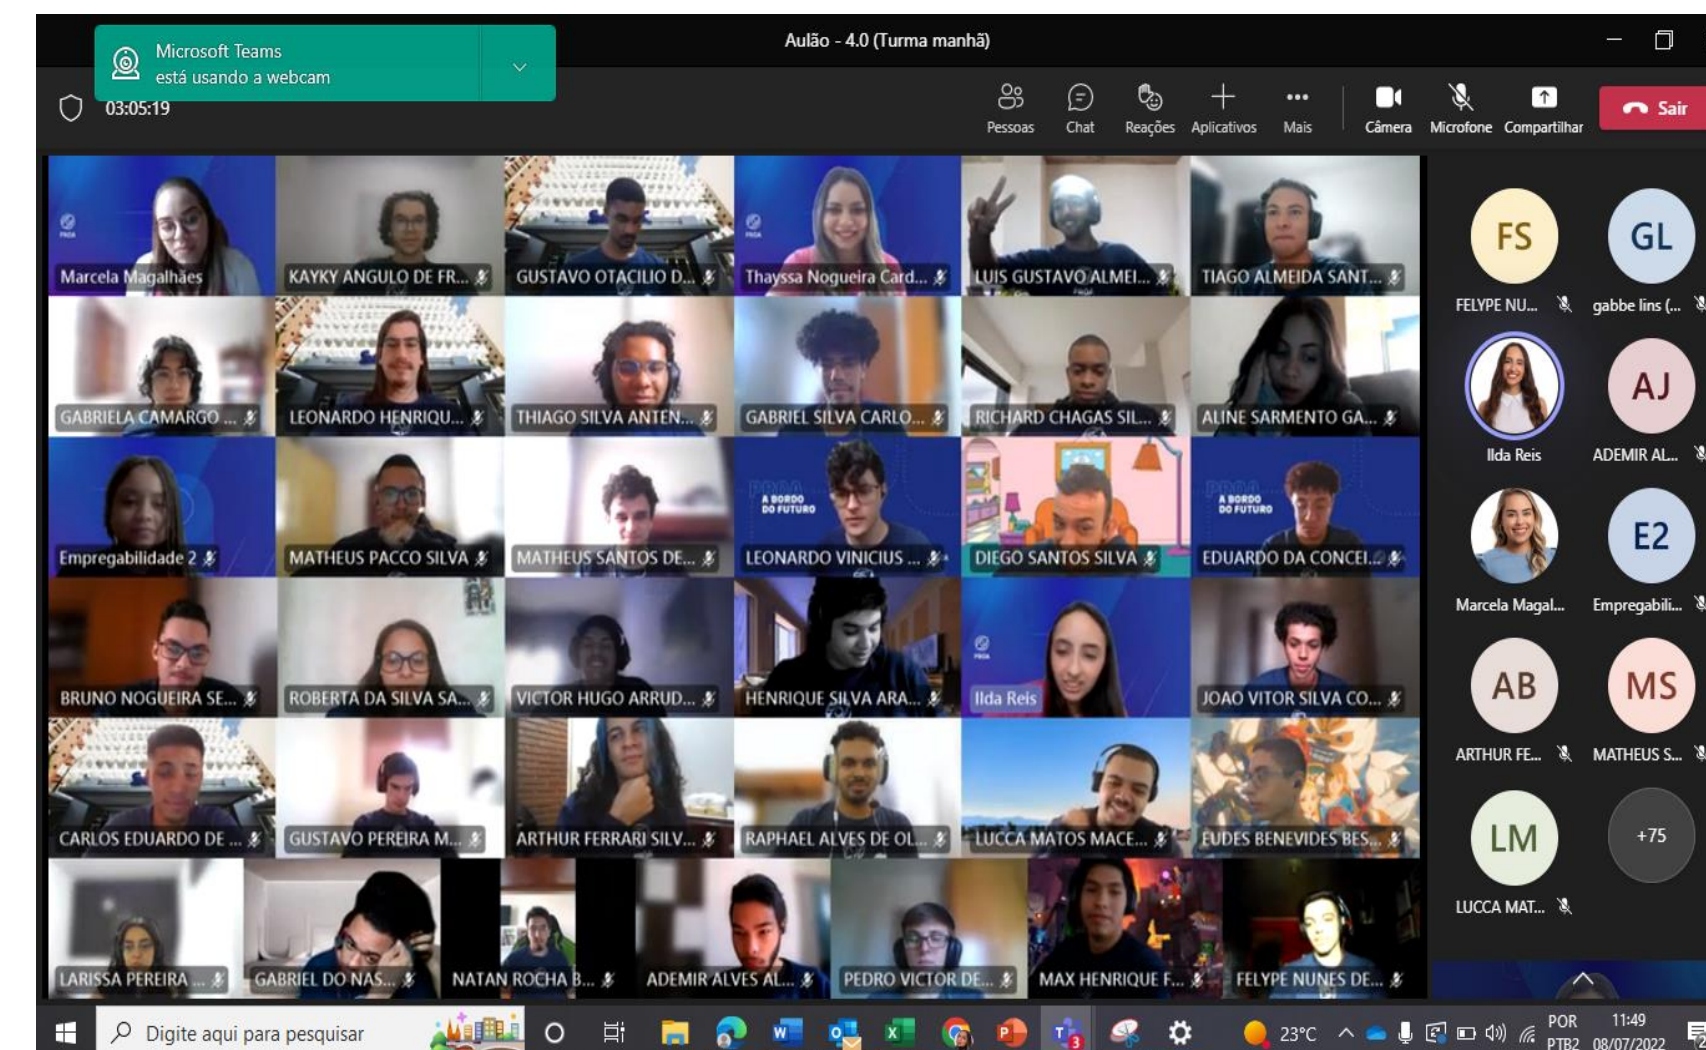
Microsoft Teams
está usando a webcam

Aulão - 4.0 (Turma manhã)

03:05:19

Pessoas Chat Reações Aplicativos Mais Câmera Microfone Compartilhar Sair

Marcela Magalhães
KAYKY ANGULO DE FR...
GUSTAVO OTACILIO D...
Thayssa Nogueira Card...
LUIS GUSTAVO ALMEI...
TIAGO ALMEIDA SANT...
GABRIELA CAMARGO ...
LEONARDO HENRIQU...
THIAGO SILVA ANTEN...
GABRIEL SILVA CARLO...
RICHARD CHAGAS SIL...
ALINE SARMENTO GA...
Empregabilidade 2
MATHEUS PACCO SILVA
MATHEUS SANTOS DE...
A BORDO DO FUTURO
LEONARDO VINICIUS ...
DIEGO SANTOS SILVA
A BORDO DO FUTURO
EDUARDO DA CONCEI...
BRUNO NOGUEIRA SE...
ROBERTA DA SILVA SA...
VICTOR HUGO ARRUD...
HENRIQUE SILVA ARA...
Ilda Reis
JOAO VITOR SILVA CO...
CARLOS EDUARDO DE ...
GUSTAVO PEREIRA M...
ARTHUR FERRARI SILV...
RAPHAEL ALVES DE OL...
LUCCA MATOS MACE...
EUDES BENEVIDES BES...
LARISSA PEREIRA ...
GABRIEL DO NAS...
NATAN ROCHA B...
ADEMIR ALVES AL...
PEDRO VICTOR DE...
MAX HENRIQUE F...
FELYPE NUNES DE...

FS
FELYPE NU...
GL
gabbe lins (...
Ilda Reis
AJ
ADEMIR AL...
Marcela Magal...
E2
Empregabili...
AB
ARTHUR FE...
MS
MATHEUS S...
LM
LUCCA MAT...
+75

Digite aqui para pesquisar
23°C
POR PTB2
11:49
08/07/2022